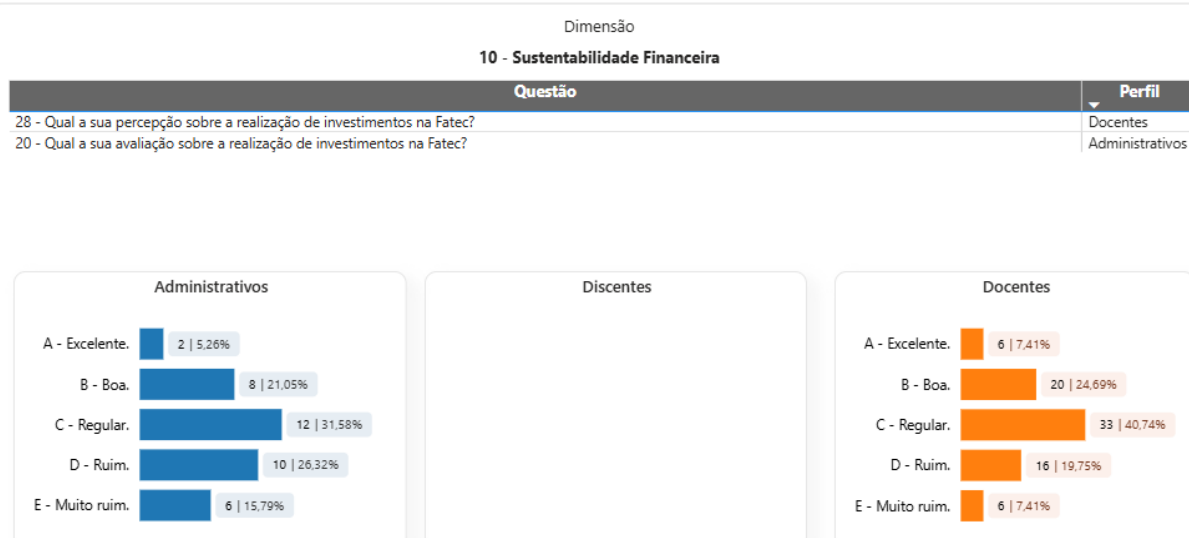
Dimensão

10 - Sustentabilidade Financeira

| Questão | Perfil |
|---|---|
| 28 - Qual a sua percepção sobre a realização de investimentos na Fatec? | Docentes |
| 20 - Qual a sua avaliação sobre a realização de investimentos na Fatec? | Administrativos |

Administrativos

A - Excelente. 2 | 5,26%
B - Boa. 8 | 21,05%
C - Regular. 12 | 31,58%
D - Ruim. 10 | 26,32%
E - Muito ruim. 6 | 15,79%

Discentes

Docentes

A - Excelente. 6 | 7,41%
B - Boa. 20 | 24,69%
C - Regular. 33 | 40,74%
D - Ruim. 16 | 19,75%
E - Muito ruim. 6 | 7,41%